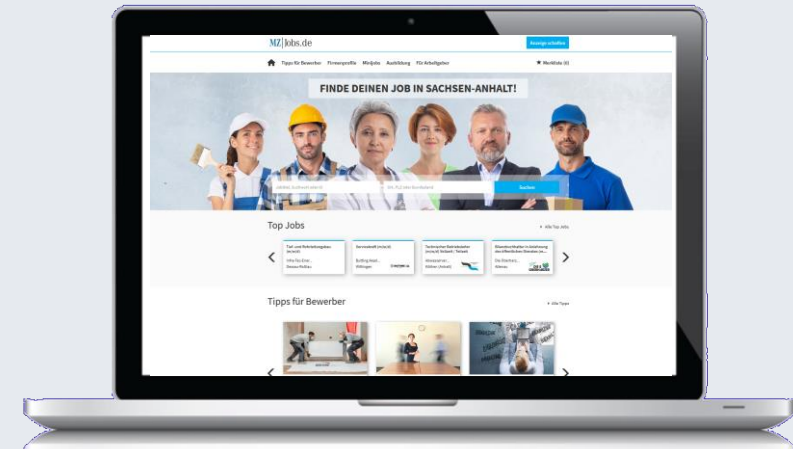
MZ|Jobs.de

Anzeige schalten

Tipps für Bewerber Firmenprofile Minijobs Ausbildung Für Arbeitgeber

Merkliste (0)

FINDE DEINEN JOB IN SACHSEN-ANHALT!

Suchen

Top Jobs

Alle Top Jobs

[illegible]

Servicekraft (m/w/d)

Technischer Betriebsleiter (m/w/d)

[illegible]

Tipps für Bewerber

Alle Tipps